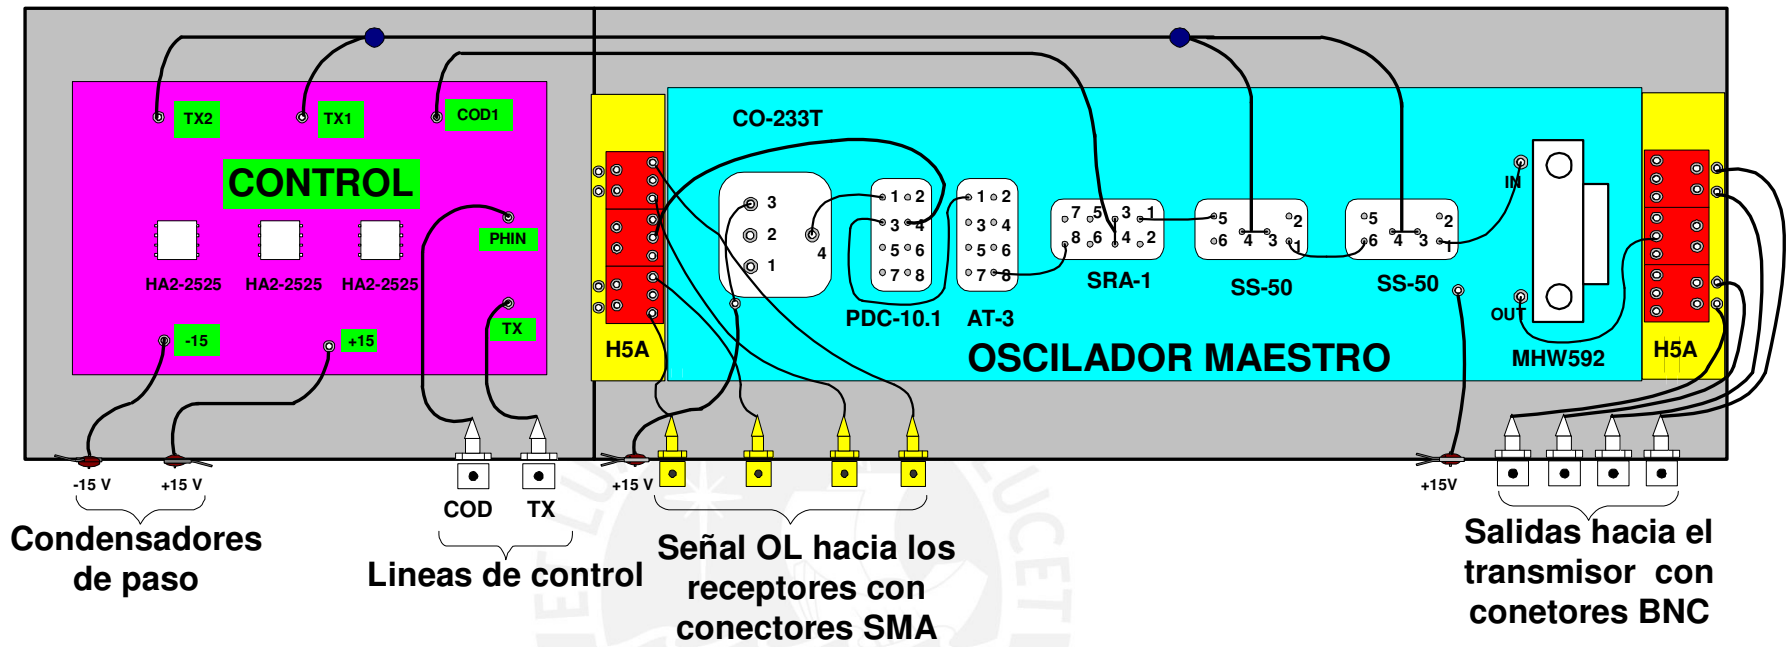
TX2
TX1
COD1
CONTROL
HA2-2525
HA2-2525
HA2-2525
PHIN
TX
-15
+15
H5A
CO-233T
3
2
1
4
1 2
3 4
5 6
7 8
PDC-10.1
1 2
3 4
5 6
7 8
AT-3
7 5 3 1
8 6 4 2
SRA-1
5 2
6 4 3 1
SS-50
5 2
6 4 3 1
SS-50
IN
OUT
MHW592
H5A
OSCILADOR MAESTRO
-15 V
+15 V
COD
TX
+15 V
+15V
Condensadores de paso
Lineas de control
Señal OL hacia los receptores con conectores SMA
Salidas hacia el transmisor con conetores BNC